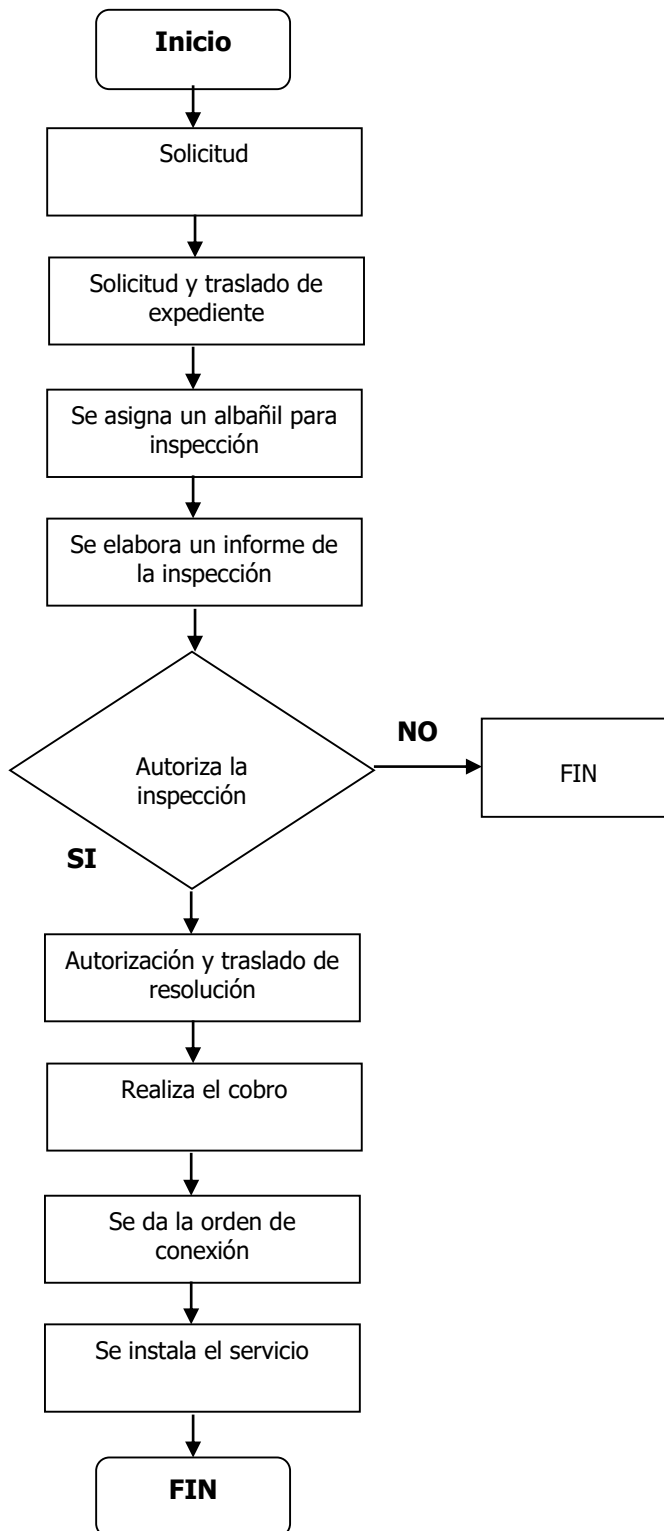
Inicio

Solicitud

Solicitud y traslado de expediente

Se asigna un albañil para inspección

Se elabora un informe de la inspección

Autoriza la inspección

NO

FIN

SI

Autorización y traslado de resolución

Realiza el cobro

Se da la orden de conexión

Se instala el servicio

FIN